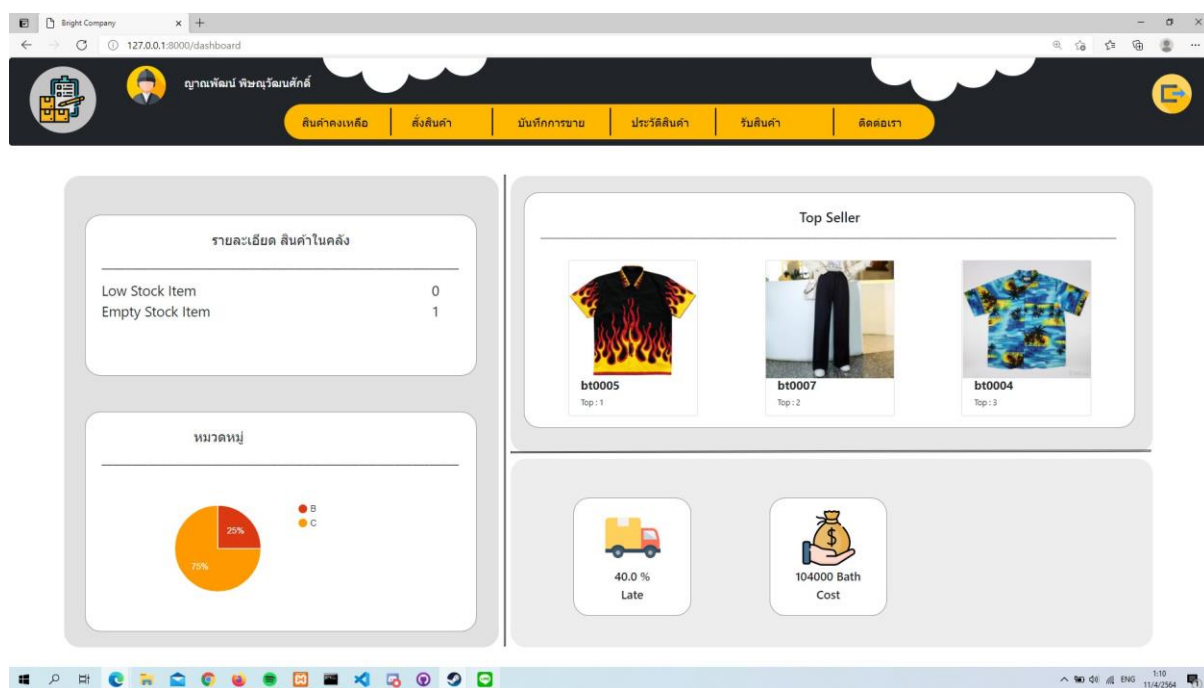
Bright Company
127.0.0.1:8000/dashboard

ญาณพัฒน์ พิษณุวัฒนศักดิ์

สินค้าคงเหลือ | สั่งสินค้า | บันทึกการขาย | ประวัติสินค้า | รับสินค้า | ติดต่อเรา

รายละเอียด สินค้าในคลัง

Low Stock Item 0
Empty Stock Item 1

หมวดหมู่

B
C

25%
75%

Top Seller

bt0005
Top : 1

bt0007
Top : 2

bt0004
Top : 3

40.0 %
Late

104000 Bath
Cost

ENG 1:10 11/4/2564